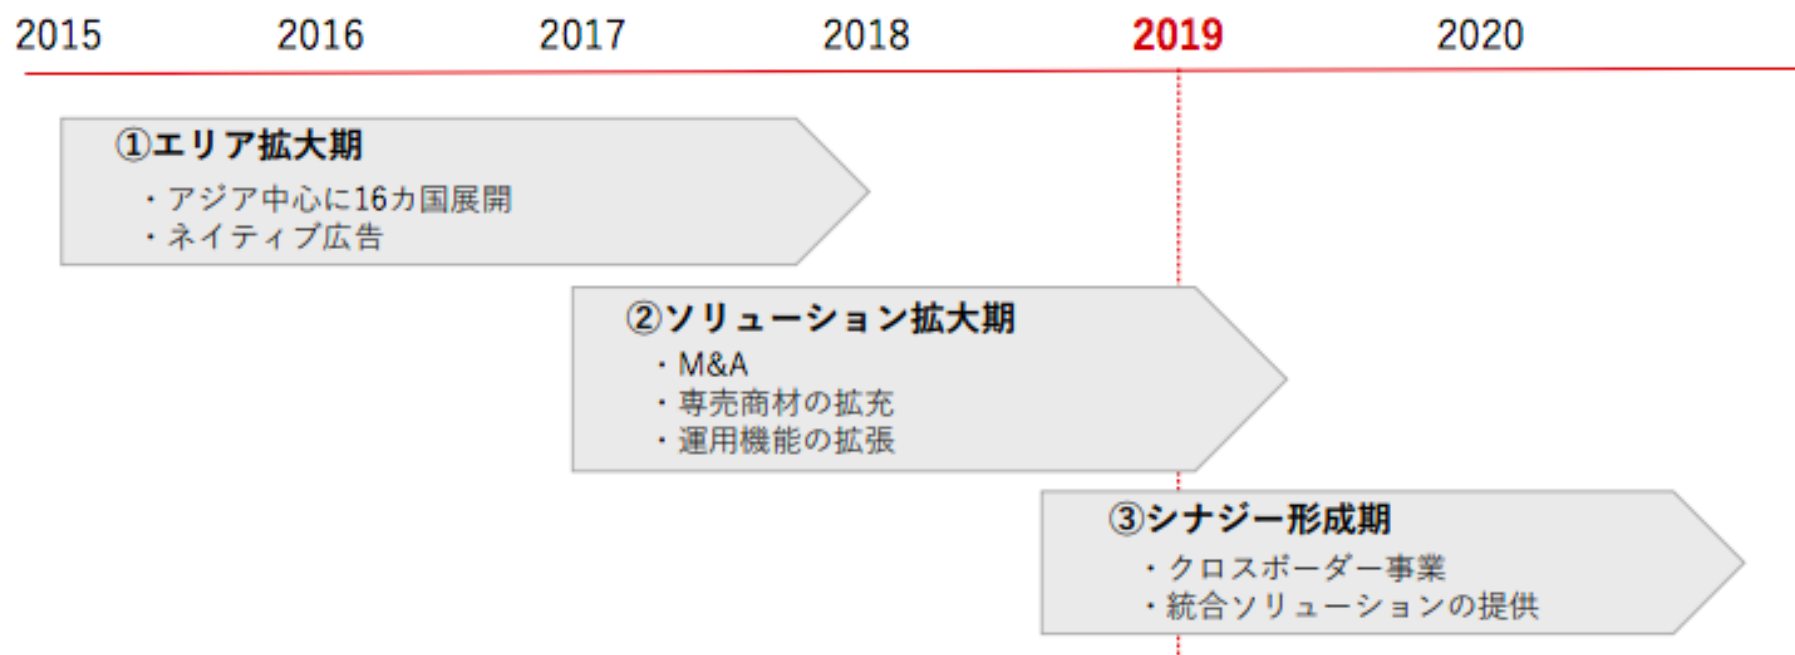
2015 2016 2017 2018 2019 2020

①エリア拡大期
・アジア中心に16カ国展開
・ネイティブ広告

②ソリューション拡大期
・M&A
・専売商材の拡充
・運用機能の拡張

③シナジー形成期
・クロスボーダー事業
・統合ソリューションの提供